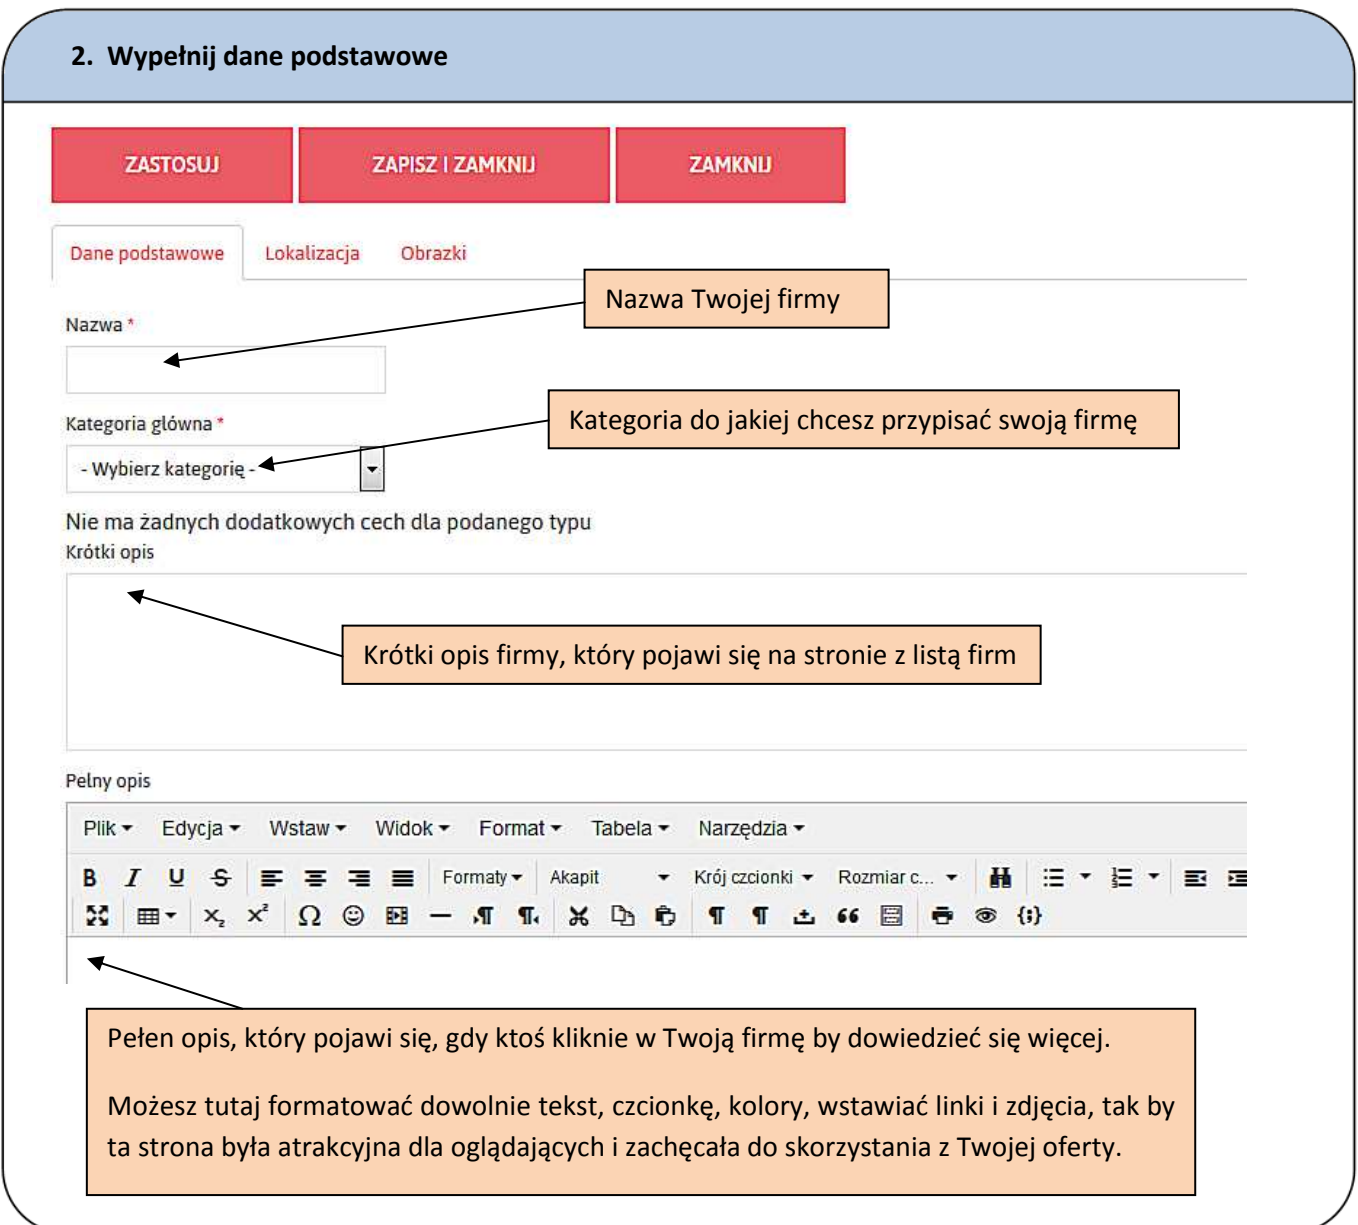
2. Wypełnij dane podstawowe

ZASTOSUJ
ZAPISZ I ZAMKNIJ
ZAMKNIJ

Dane podstawowe
Lokalizacja
Obrazki

Nazwa Twojej firmy

Nazwa *

Kategoria do jakiej chcesz przypisać swoją firmę

Kategoria główna *

- Wybierz kategorię -

Nie ma żadnych dodatkowych cech dla podanego typu

Krótki opis

Krótki opis firmy, który pojawi się na stronie z listą firm

Pełny opis

Plik ▾ Edycja ▾ Wstaw ▾ Widok ▾ Format ▾ Tabela ▾ Narzędzia ▾

B I U S Formaty ▾ Akapit Krój czcionki ▾ Rozmiar c... ▾

$X_2$ $X^2$ Ω

Pełen opis, który pojawi się, gdy ktoś kliknie w Twoją firmę by dowiedzieć się więcej.

Możesz tutaj formatować dowolnie tekst, czcionkę, kolory, wstawiać linki i zdjęcia, tak by ta strona była atrakcyjna dla oglądających i zachęcała do skorzystania z Twojej oferty.